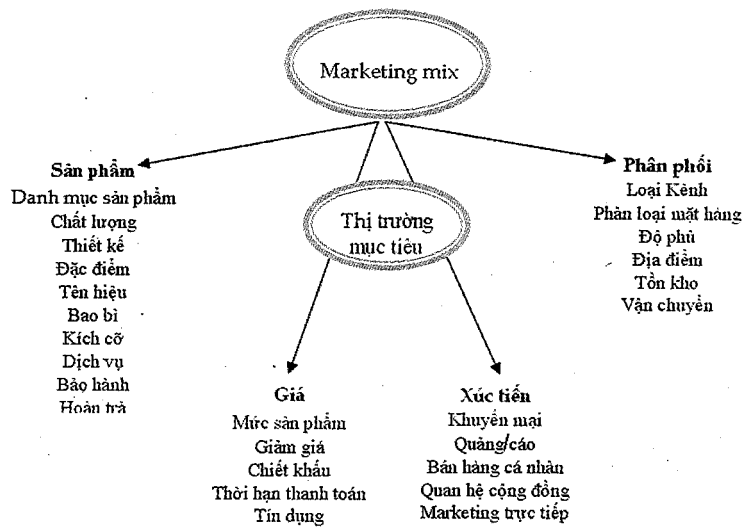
Marketing mix

Thị trường mục tiêu

Sản phẩm
Danh mục sản phẩm
Chất lượng
Thiết kế
Đặc điểm
Tên hiệu
Bao bì
Kích cỡ
Dịch vụ
Bảo hành
Hoàn trả

Phân phối
Loại Kênh
Phân loại mặt hàng
Độ phủ
Địa điểm
Tồn kho
Vận chuyển

Giá
Mức sản phẩm
Giảm giá
Chiết khấu
Thời hạn thanh toán
Tín dụng

Xúc tiến
Khuyến mại
Quảng cáo
Bán hàng cá nhân
Quan hệ cộng đồng
Marketing trực tiếp